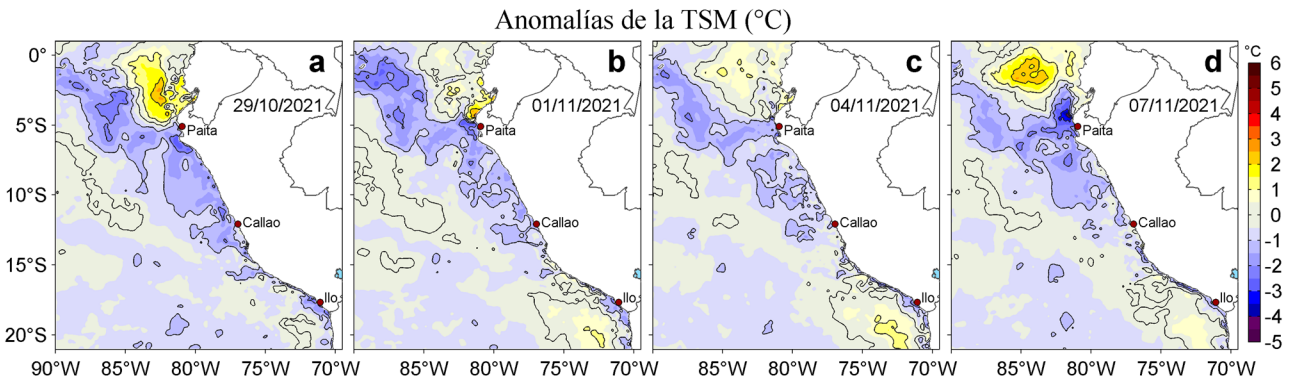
Anomalías de la TSM (°C)

a
29/10/2021
Paita
Callao
Ilo

b
01/11/2021
Paita
Callao
Ilo

c
04/11/2021
Paita
Callao
Ilo

d
07/11/2021
Paita
Callao
Ilo

0°
5°S
10°S
15°S
20°S

90°W 85°W 80°W 75°W 70°W
85°W 80°W 75°W 70°W
85°W 80°W 75°W 70°W
85°W 80°W 75°W 70°W

°C
6
5
4
3
2
1
0
-1
-2
-3
-4
-5